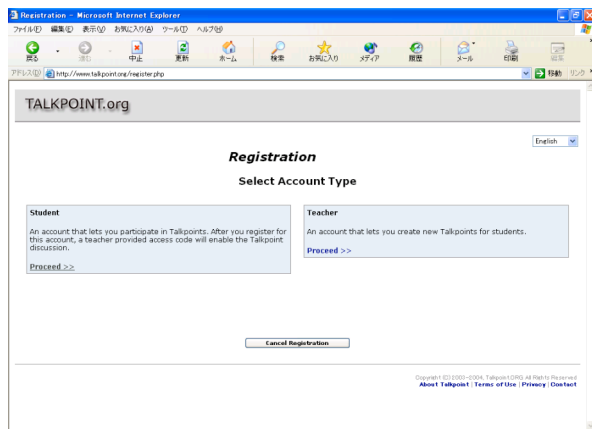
Registration - Microsoft Internet Explorer

ファイル(F) 編集(E) 表示(V) お気に入り(A) ツール(T) ヘルプ(H)

戻る 進む 中止 更新 ホーム 検索 お気に入り メディア 履歴 メール 印刷 編集

アドレス(D) http://www.talkpoint.org/register.php 移動 リンク

TALKPOINT.org

English

Registration

Select Account Type

Student

An account that lets you participate in Talkpoints. After you register for this account, a teacher provided access code will enable the Talkpoint discussion.

Proceed >>

Teacher

An account that lets you create new Talkpoints for students.

Proceed >>

Cancel Registration

Copyright (C) 2003-2004, Talkpoint.ORG All Rights Reserved

About Talkpoint | Terms of Use | Privacy | Contact